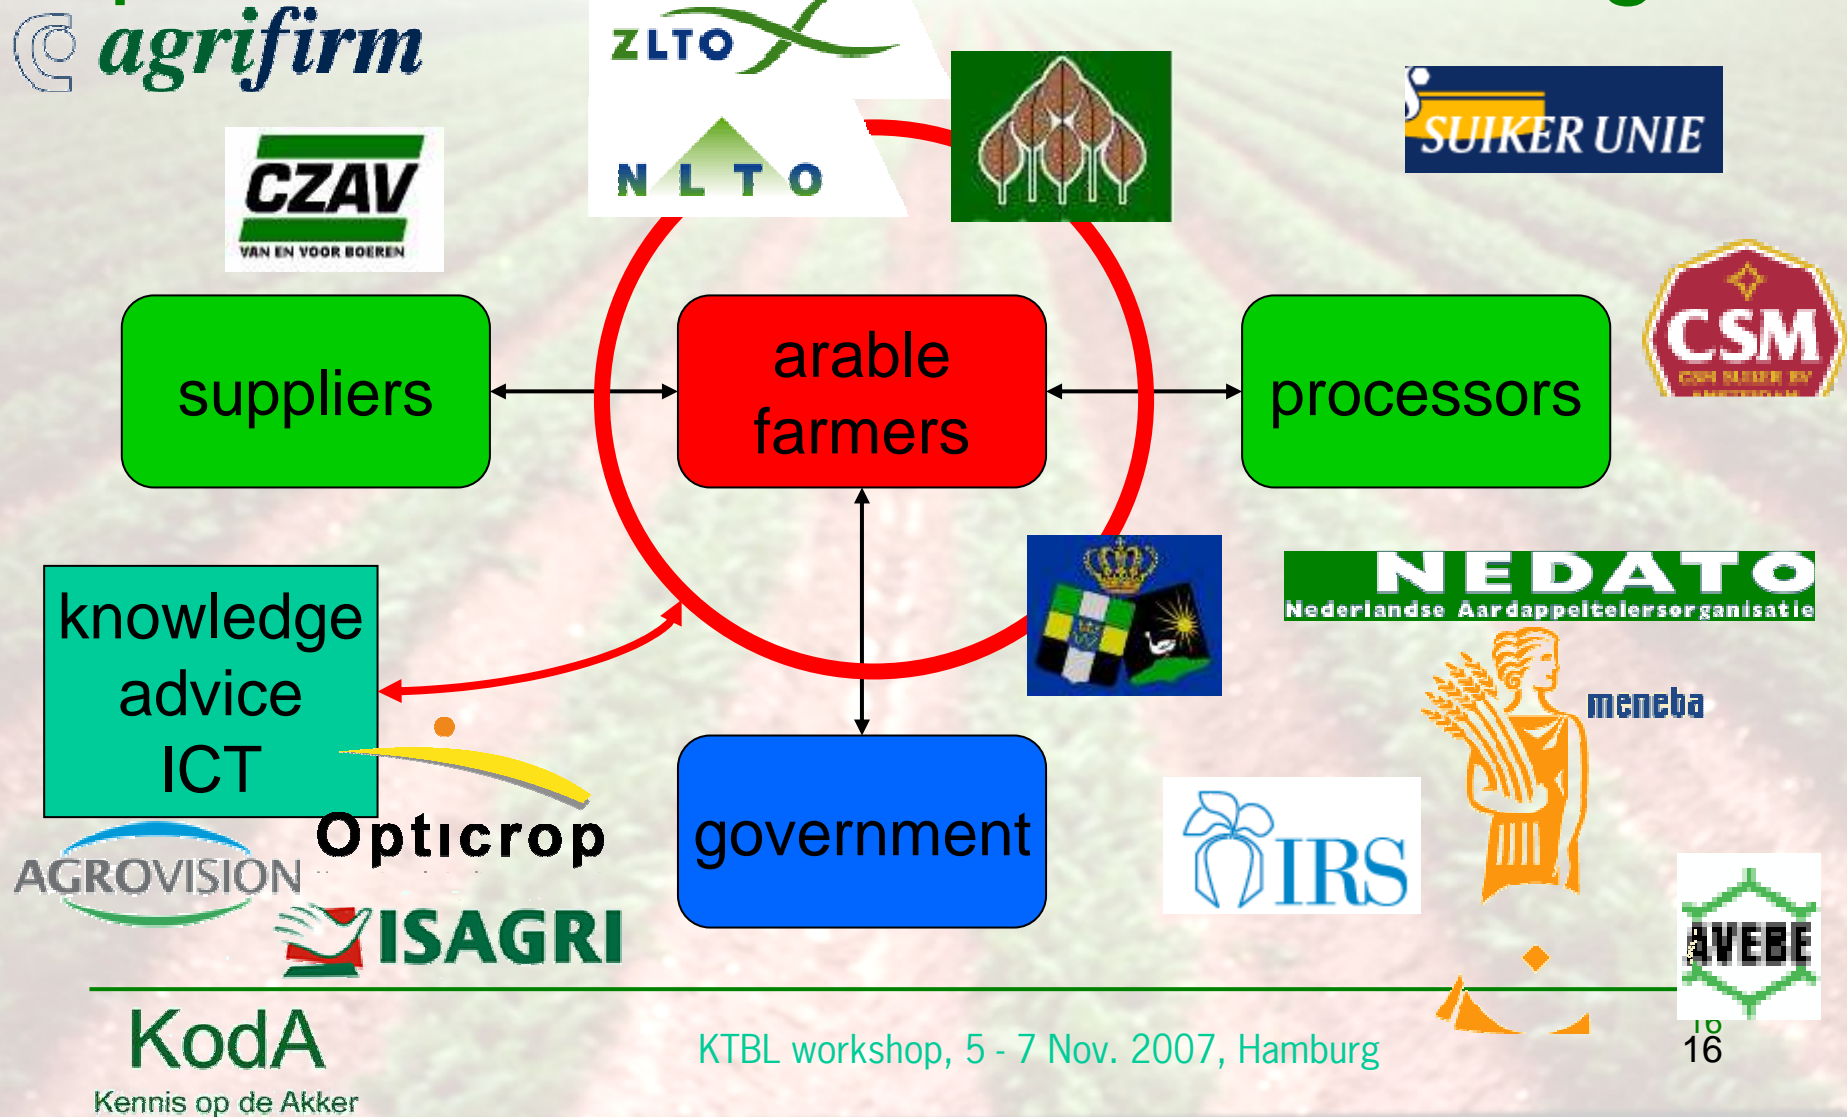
agrifirm

ZLTO

NLTO

SUIKER UNIE

CZAV
VAN EN VOOR BOEREN

suppliers

arable farmers

processors

CSM
CSM SUIKER BV

knowledge advice ICT

NEDATO
Nederlandse Aardappeltelersorganisatie

meneba

government

Opticrop

AGROVISION

ISAGRI

IRS

AVEBE

KodA
Kennis op de Akker

KTBL workshop, 5 - 7 Nov. 2007, Hamburg

16